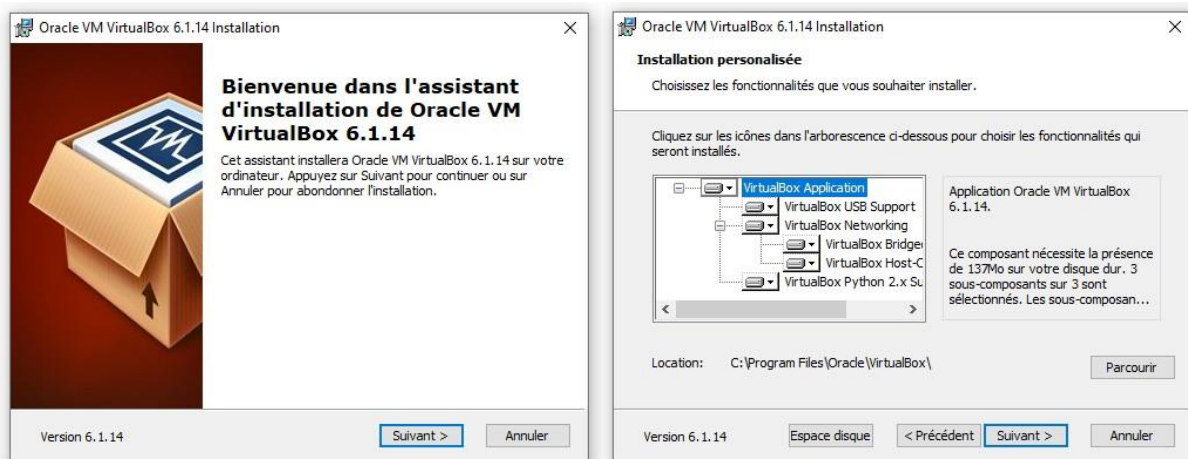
Oracle VM VirtualBox 6.1.14 Installation

×

Bienvenue dans l'assistant d'installation de Oracle VM VirtualBox 6.1.14

Cet assistant installera Oracle VM VirtualBox 6.1.14 sur votre ordinateur. Appuyez sur Suivant pour continuer ou sur Annuler pour abondonner l'installation.

Version 6.1.14

Suivant >

Annuler

Oracle VM VirtualBox 6.1.14 Installation

×

Installation personalisée

Choisissez les fonctionnalités que vous souhaiter installer.

Cliquez sur les icônes dans l'arborescence ci-dessous pour choisir les fonctionnalités qui seront installés.

VirtualBox Application
VirtualBox USB Support
VirtualBox Networking
VirtualBox Bridge
VirtualBox Host-C
VirtualBox Python 2.x Su

Application Oracle VM VirtualBox 6.1.14.

Ce composant nécessite la présence de 137Mo sur votre disque dur. 3 sous-composants sur 3 sont sélectionnés. Les sous-composan...

Location: C:\Program Files\Oracle\VirtualBox\

Parcourir

Version 6.1.14

Espace disque

< Précédent

Suivant >

Annuler